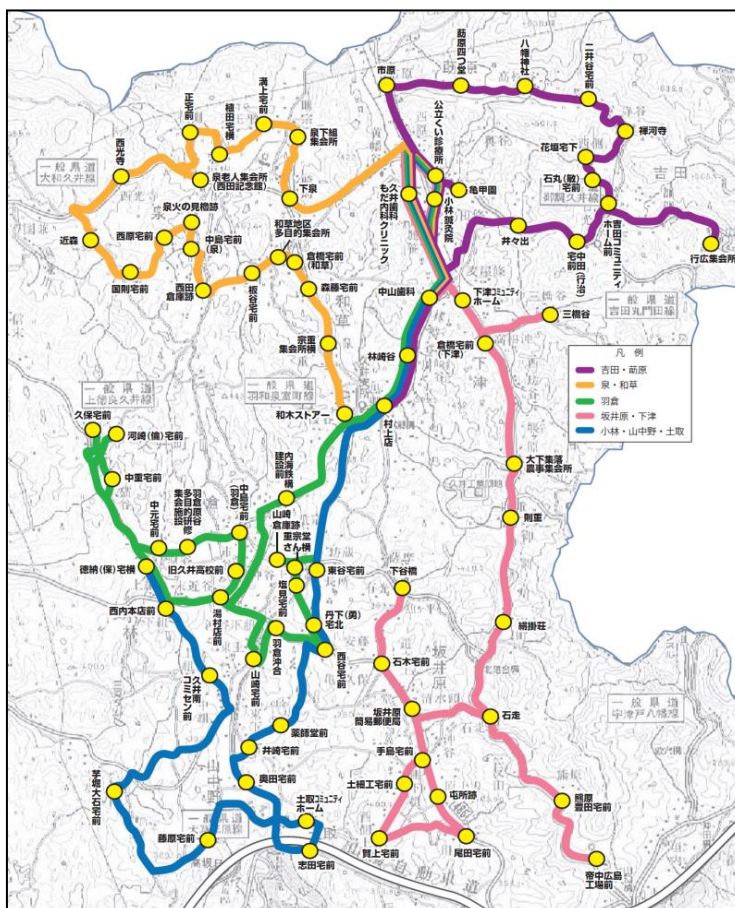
凡例
吉田・萌原
泉・和草
羽倉
坂井原・下津
小林・山中野・土取

一般県道 大和久井線
一般県道 上佐良久井線
一般県道 羽倉良安草線
一般県道 吉田丸門田線
一般県道 中津戸八幡線
一般県道 郡宿久井線

市原
荷原四つ堂
八幡神社
二井谷宅前
禅河寺
花垣宅下
石丸(敏)宅前
吉田コミュニティホーム前
行広集会所
宅中前田(行治)
井ヶ出
亀甲園
小林鍼灸院
公立くい診療所
久井歯科・もだ内科クリニック
中山歯科
下津コミュニティホーム
三橋谷
倉橋宅前(下津)
林崎谷
村上店
大下集落農事集会所
剛重
下谷橋
細掛荘
石走
石木宅前
坂井原簡易郵便局
手島宅前
土橋工宅前
屯所跡
買上宅前
尾田宅前
照原豊田宅前
寄中広島工場前

正宅前
植田宅前
湯上宅前
泉下組集会所
西光寺
泉老人集会所(西田記念館)
下泉
泉火の見櫓跡
西原宅前
中島宅前(泉)
西田倉庫跡
近森
国則宅前
和草地区多目的集会所
倉橋宅前(和草)
森藤宅前
板谷宅前
宗重集会所横
和木ストアー

久保宅前
河崎(倫)宅前
中重宅前
中元宅前
羽倉多目的集会施設研修館
中島宅前(羽倉)
内海精機建設前
山崎倉庫跡
重宗堂さん横
旧久井高校前
徳納(保)宅横
東谷宅前
塩見宅前
丹下(勇)宅北
湯村店前
西内本店前
羽倉沖合
山崎宅前
西谷宅前

久井南コミセン前
薬師堂前
井崎宅前
奥田宅前
芋坂大石宅前
土取コミュニティホーム
藤原宅前
志田宅前